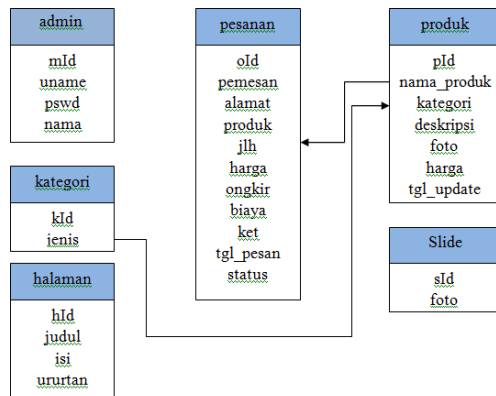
admin

mId
uname
pswd
nama

pesanan

oId
pemesan
alamat
produk
jlh
harga
ongkir
biaya
ket
tgl_pesan
status

produk

pId
nama_produk
kategori
deskripsi
foto
harga
tgl_update

kategori

kId
jenis

halaman

hId
judul
isi
ururtan

Slide

sId
foto